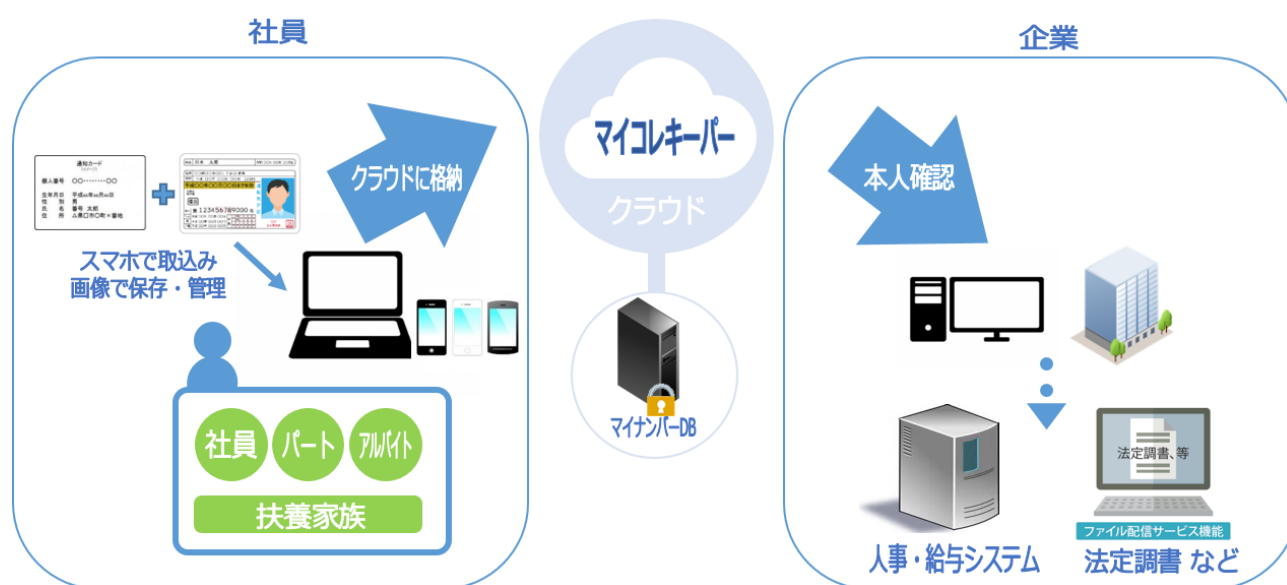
社員

通知カード
個人番号 ○○○○○○○○○○
生年月日 平成○○年○○月○○日
性別 男
氏名 番号 太郎
住所 △県□市○町×番地

クラウドに格納

スマホで取込み
画像で保存・管理

社員 パート アルバイト
扶養家族

マイコレキーパー
クラウド
マイナンバーDB

企業

本人確認

法定調書、等
ファイル配信サービス機能

人事・給与システム
法定調書 など